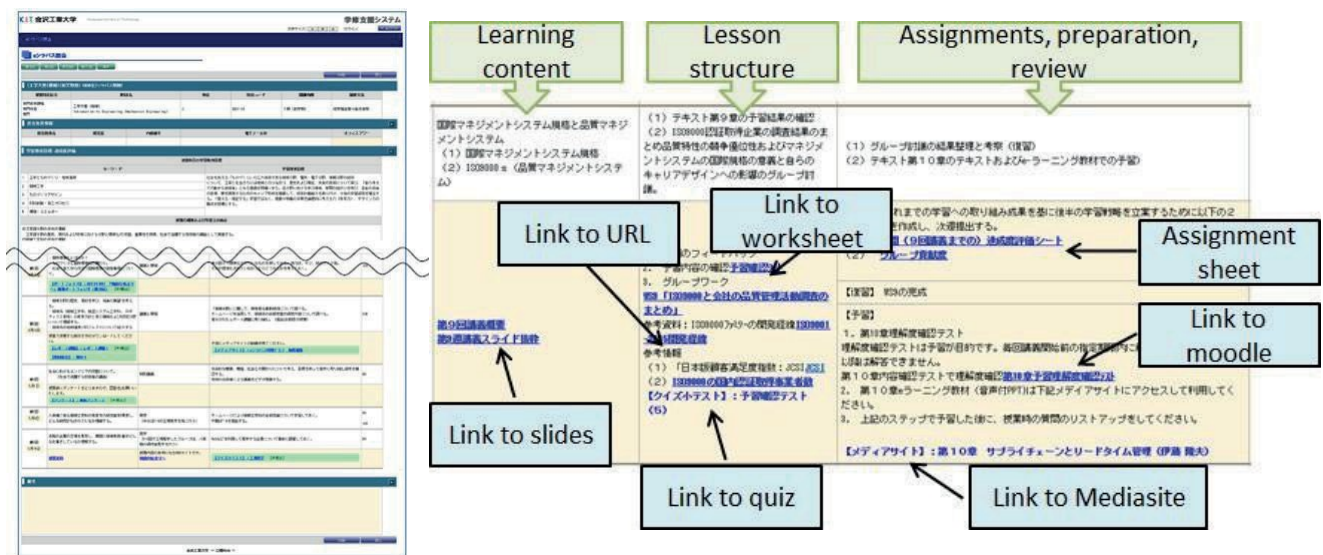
KIT 金沢工業大学

学修支援システム

Learning content

Lesson structure

Assignments, preparation, review

国際マネジメントシステム規格と品質マネジメントシステム
（1）国際マネジメントシステム規格
（2）ISO9000 s（品質マネジメントシステム

（1）テキスト第9章の予習結果の確認
（2）ISO9000認証取得企業の調査結果のまとめ品質特性の競争優位性およびマネジメントシステムの国際規格の意義と自らのキャリアデザインへの影響のグループ討議。

（1）グループ討論の結果整理と考察（復習）
（2）テキスト第10章のテキストおよびe-ラーニング教材での予習

Link to URL

Link to worksheet

Assignment sheet

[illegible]のフィードバック
2. 予習内容の確認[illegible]
3. グループワーク
WS「ISO9000と会社の品質管理活動調査のまとめ」
参考資料：ISO9000ファミリーの開発経緯ISO9001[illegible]
参考情報
（1）「日本版顧客満足度指数：JCSI JCSI
（2）ISO9000の国内認証取得事業者数
【クイズ小テスト】：予習確認テスト（5）

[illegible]れまでの学習への取り組み成果を基に後半の学習計画を立案するために以下の2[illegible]作成し、次週提出する。
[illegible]（9回講義までの）達成度評価シート
（2）グループ貢献度

【復習】 WSの完成

【予習】
1. 第10章理解度確認テスト
理解度確認テストは予習が目的です。毎回講義開始前の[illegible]以降は解答できません。
第10章内容確認テストで理解度確認第10章予習理解度確認テスト
2. 第10章eラーニング教材（音声付PPT）は下記メディアサイトにアクセスして利用してください。
3. 上記のステップで予習した後に、授業時の質問のリストアップをしてください。

【メディアサイト】：第10章 サプライチェーンとリードタイム管理（伊藤 隆夫）

第9回講義概要
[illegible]講義スライド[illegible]

Link to moodle

Link to slides

Link to quiz

Link to Mediasite